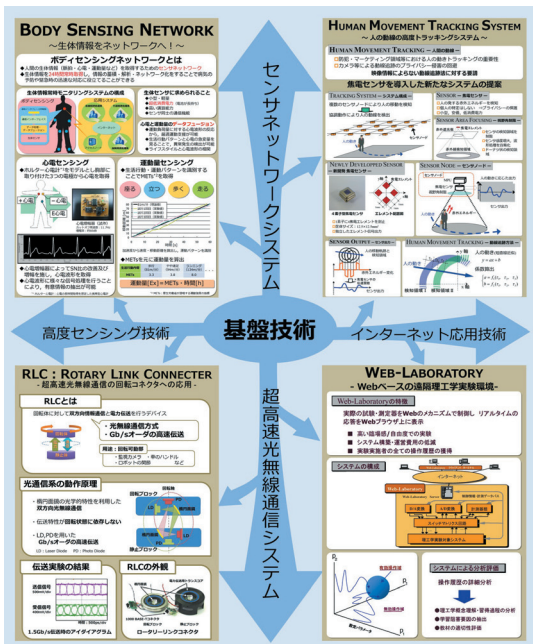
Body Sensing Network
～生体情報をネットワークへ！～

ボディセンシングネットワークとは

ボディセンシング

心電センシング

運動量センシング

遅い　普通　歩く　早い

Human Movement Tracking System
～人の動線の高度トラッキングシステム～

Human Movement Tracking

焦電センサを導入した新たなシステムの提案

Tracking System

Sensor

Newly Developped Sensor

Sensor Node

Sensor Output

Human Movement Tracking

センサネットワークシステム

基盤技術

高度センシング技術

インターネット応用技術

超高速光無線通信システム

RLC : Rotary Link Connecter
- 超高速光無線通信の回転コネクタへの応用 -

RLC

・光無線通信方式
・Gb/sオーダの高速伝送

光通信系の動作原理

・横円面鏡の光学的特性を利用した双方向無線通信
・伝送特性が回転状態に依存しない
・LD,PDを用いたGb/sオーダの高速伝送

伝送実験の結果

1.5Gb/s伝送時のアイダイアグラム

RLCの外観

ロータリーリンクコネクタ

Web-Laboratory
- Webベースの遠隔理工学実験環境 -

Web-Laboratoryの特徴

実際の試験・測定器をWebのメカニズムで制御し リアルタイムの応答をWebブラウザ上に表示

■ 高い臨場感 / 自由度での実験
■ システム構築・運営費用の低減
■ 実験実施者の全ての操作履歴の獲得

システムの構成

インターネット

システムによる分析課題

操作履歴の詳細分析

■ 理工学教育理論・習得過程の分析
■ 学習阻害要因の抽出
■ 教材の適切性評価